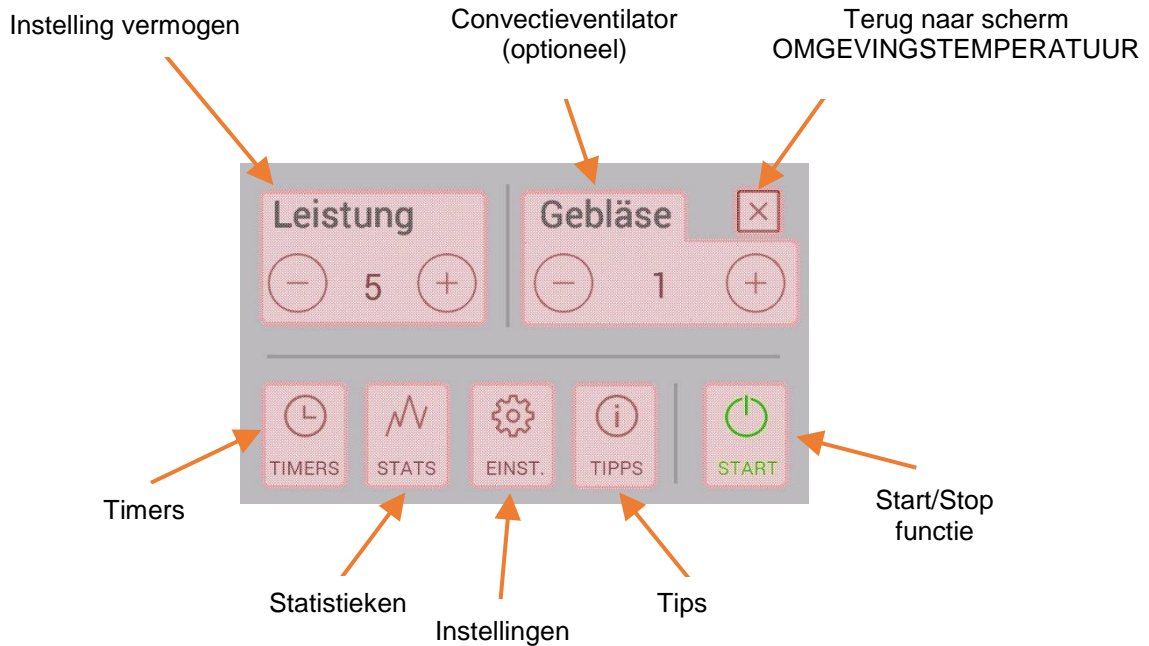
Instelling vermogen

Convectieventilator (optioneel)

Terug naar scherm OMGEVINGSTEMPERATUUR

Leistung

5

Gebläse

1

TIMERS

STATS

EINST.

TIPPS

START

Timers

Start/Stop functie

Statistieken

Instellingen

Tips